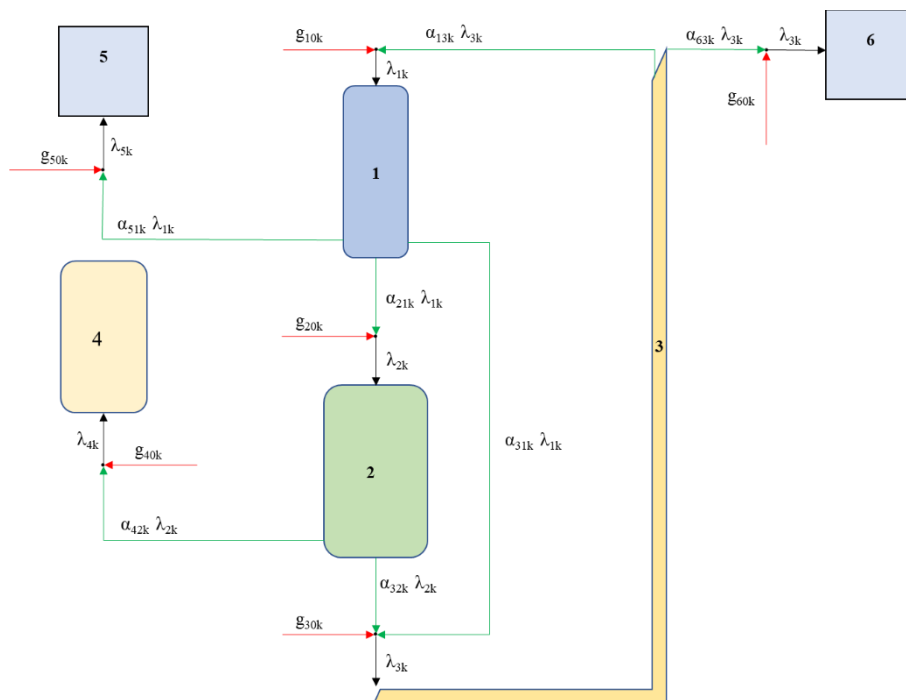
$g_{10k}$

$\alpha_{13k}\ \lambda_{3k}$

$\alpha_{63k}\ \lambda_{3k}$

$\lambda_{3k}$

6

5

$\lambda_{1k}$

$g_{60k}$

$\lambda_{5k}$

$g_{50k}$

1

$\alpha_{51k}\ \lambda_{1k}$

$\alpha_{21k}\ \lambda_{1k}$

4

$g_{20k}$

3

$\lambda_{2k}$

$\lambda_{4k}$

$g_{40k}$

$\alpha_{31k}\ \lambda_{1k}$

2

$\alpha_{42k}\ \lambda_{2k}$

$\alpha_{32k}\ \lambda_{2k}$

$g_{30k}$

$\lambda_{3k}$